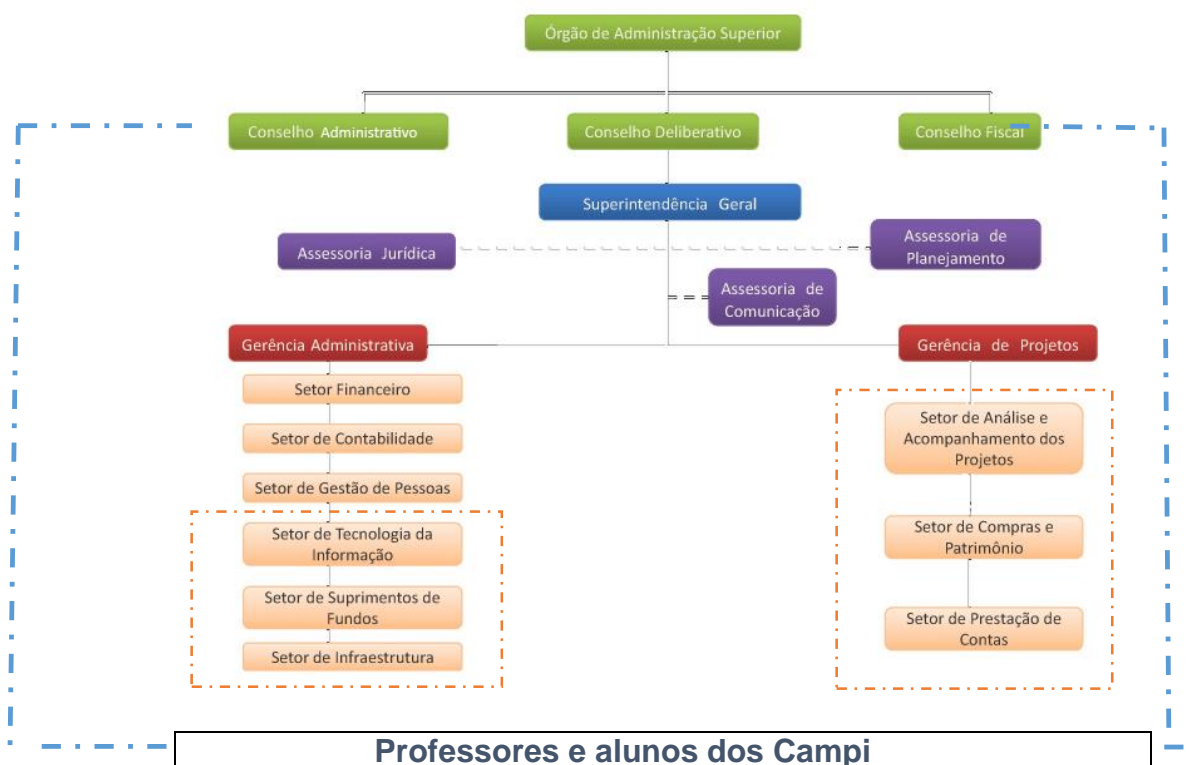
Órgão de Administração Superior

Conselho Administrativo

Conselho Deliberativo

Conselho Fiscal

Superintendência Geral

Assessoria Jurídica

Assessoria de Planejamento

Assessoria de Comunicação

Gerência Administrativa

Gerência de Projetos

Setor Financeiro

Setor de Contabilidade

Setor de Gestão de Pessoas

Setor de Tecnologia da Informação

Setor de Suprimentos de Fundos

Setor de Infraestrutura

Setor de Análise e Acompanhamento dos Projetos

Setor de Compras e Patrimônio

Setor de Prestação de Contas

Professores e alunos dos Campi